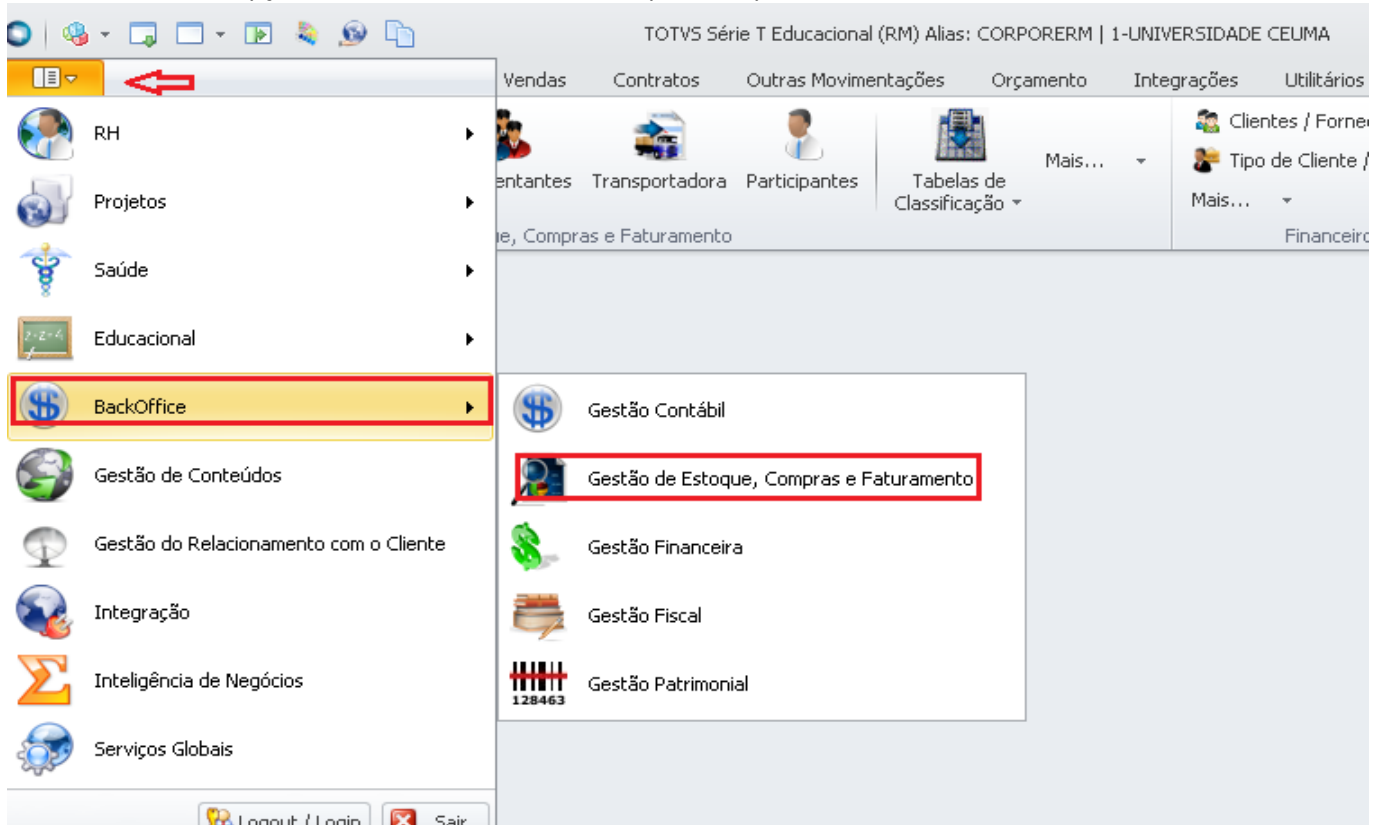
TOTVS Série T Educacional (RM) Alias: CORPORERM | 1-UNIVERSIDADE CEUMA

Vendas
Contratos
Outras Movimentações
Orçamento
Integrações
Utilitários

entantes
Transportadora
Participantes
Tabelas de Classificação
Mais...
Clientes / Forne
Tipo de Cliente /
Mais...
e, Compras e Faturamento
Financeiro

RH
Projetos
Saúde
Educacional
BackOffice
Gestão de Conteúdos
Gestão do Relacionamento com o Cliente
Integração
Inteligência de Negócios
Serviços Globais

Gestão Contábil
Gestão de Estoque, Compras e Faturamento
Gestão Financeira
Gestão Fiscal
128463
Gestão Patrimonial

Logout / Login
Sair